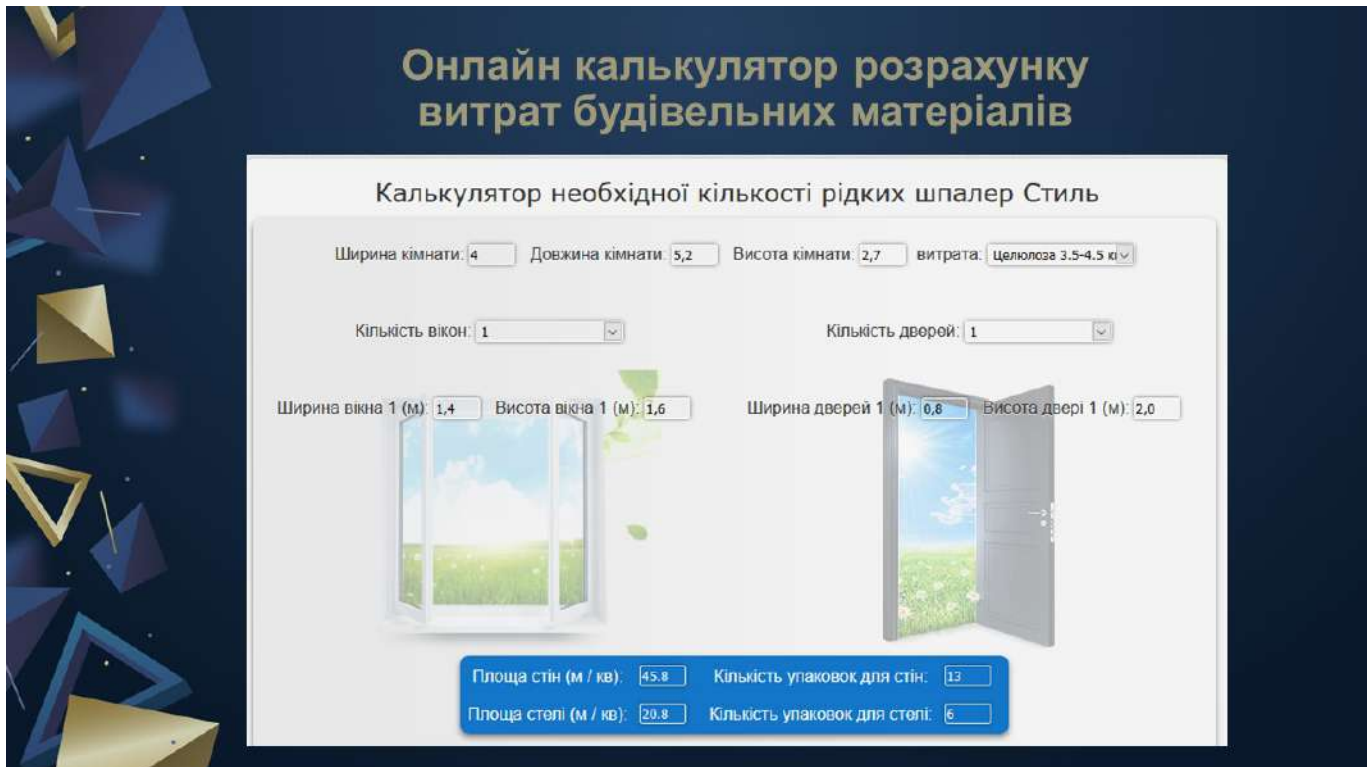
Онлайн калькулятор розрахунку витрат будівельних матеріалів

Калькулятор необхідної кількості рідких шпалер Стиль

Ширина кімнати: 4 Довжина кімнати: 5,2 Висота кімнати: 2,7 витрата: Целюлоза 3.5-4.5 к

Кількість вікон: 1

Кількість дверей: 1

Ширина вікна 1 (м): 1,4 Висота вікна 1 (м): 1,6

Ширина дверей 1 (м): 0,8 Висота двері 1 (м): 2,0

Площа стін (м / кв): 45.8 Кількість упаковок для стін: 13

Площа стелі (м / кв): 20.8 Кількість упаковок для стелі: 6